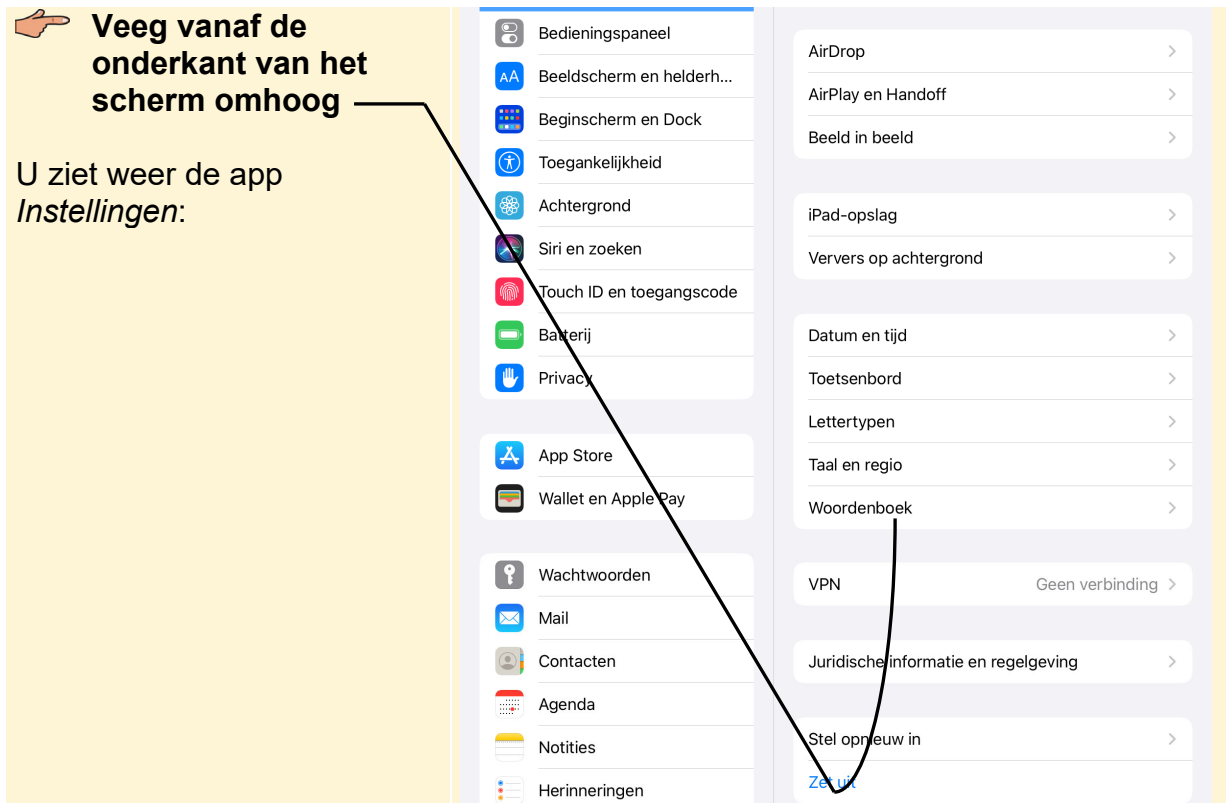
**Veeg vanaf de onderkant van het scherm omhoog**

U ziet weer de app *Instellingen*:

Bedieningspaneel
Beeldscherm en helderh...
Beginscherm en Dock
Toegankelijkheid
Achtergrond
Siri en zoeken
Touch ID en toegangscode
Batterij
Privacy

App Store
Wallet en Apple Pay

Wachtwoorden
Mail
Contacten
Agenda
Notities
Herinneringen

AirDrop
AirPlay en Handoff
Beeld in beeld

iPad-opslag
Ververs op achtergrond

Datum en tijd
Toetsenbord
Lettertypen
Taal en regio
Woordenboek

VPN Geen verbinding

Juridische informatie en regelgeving

Stel opnieuw in
Zet uit